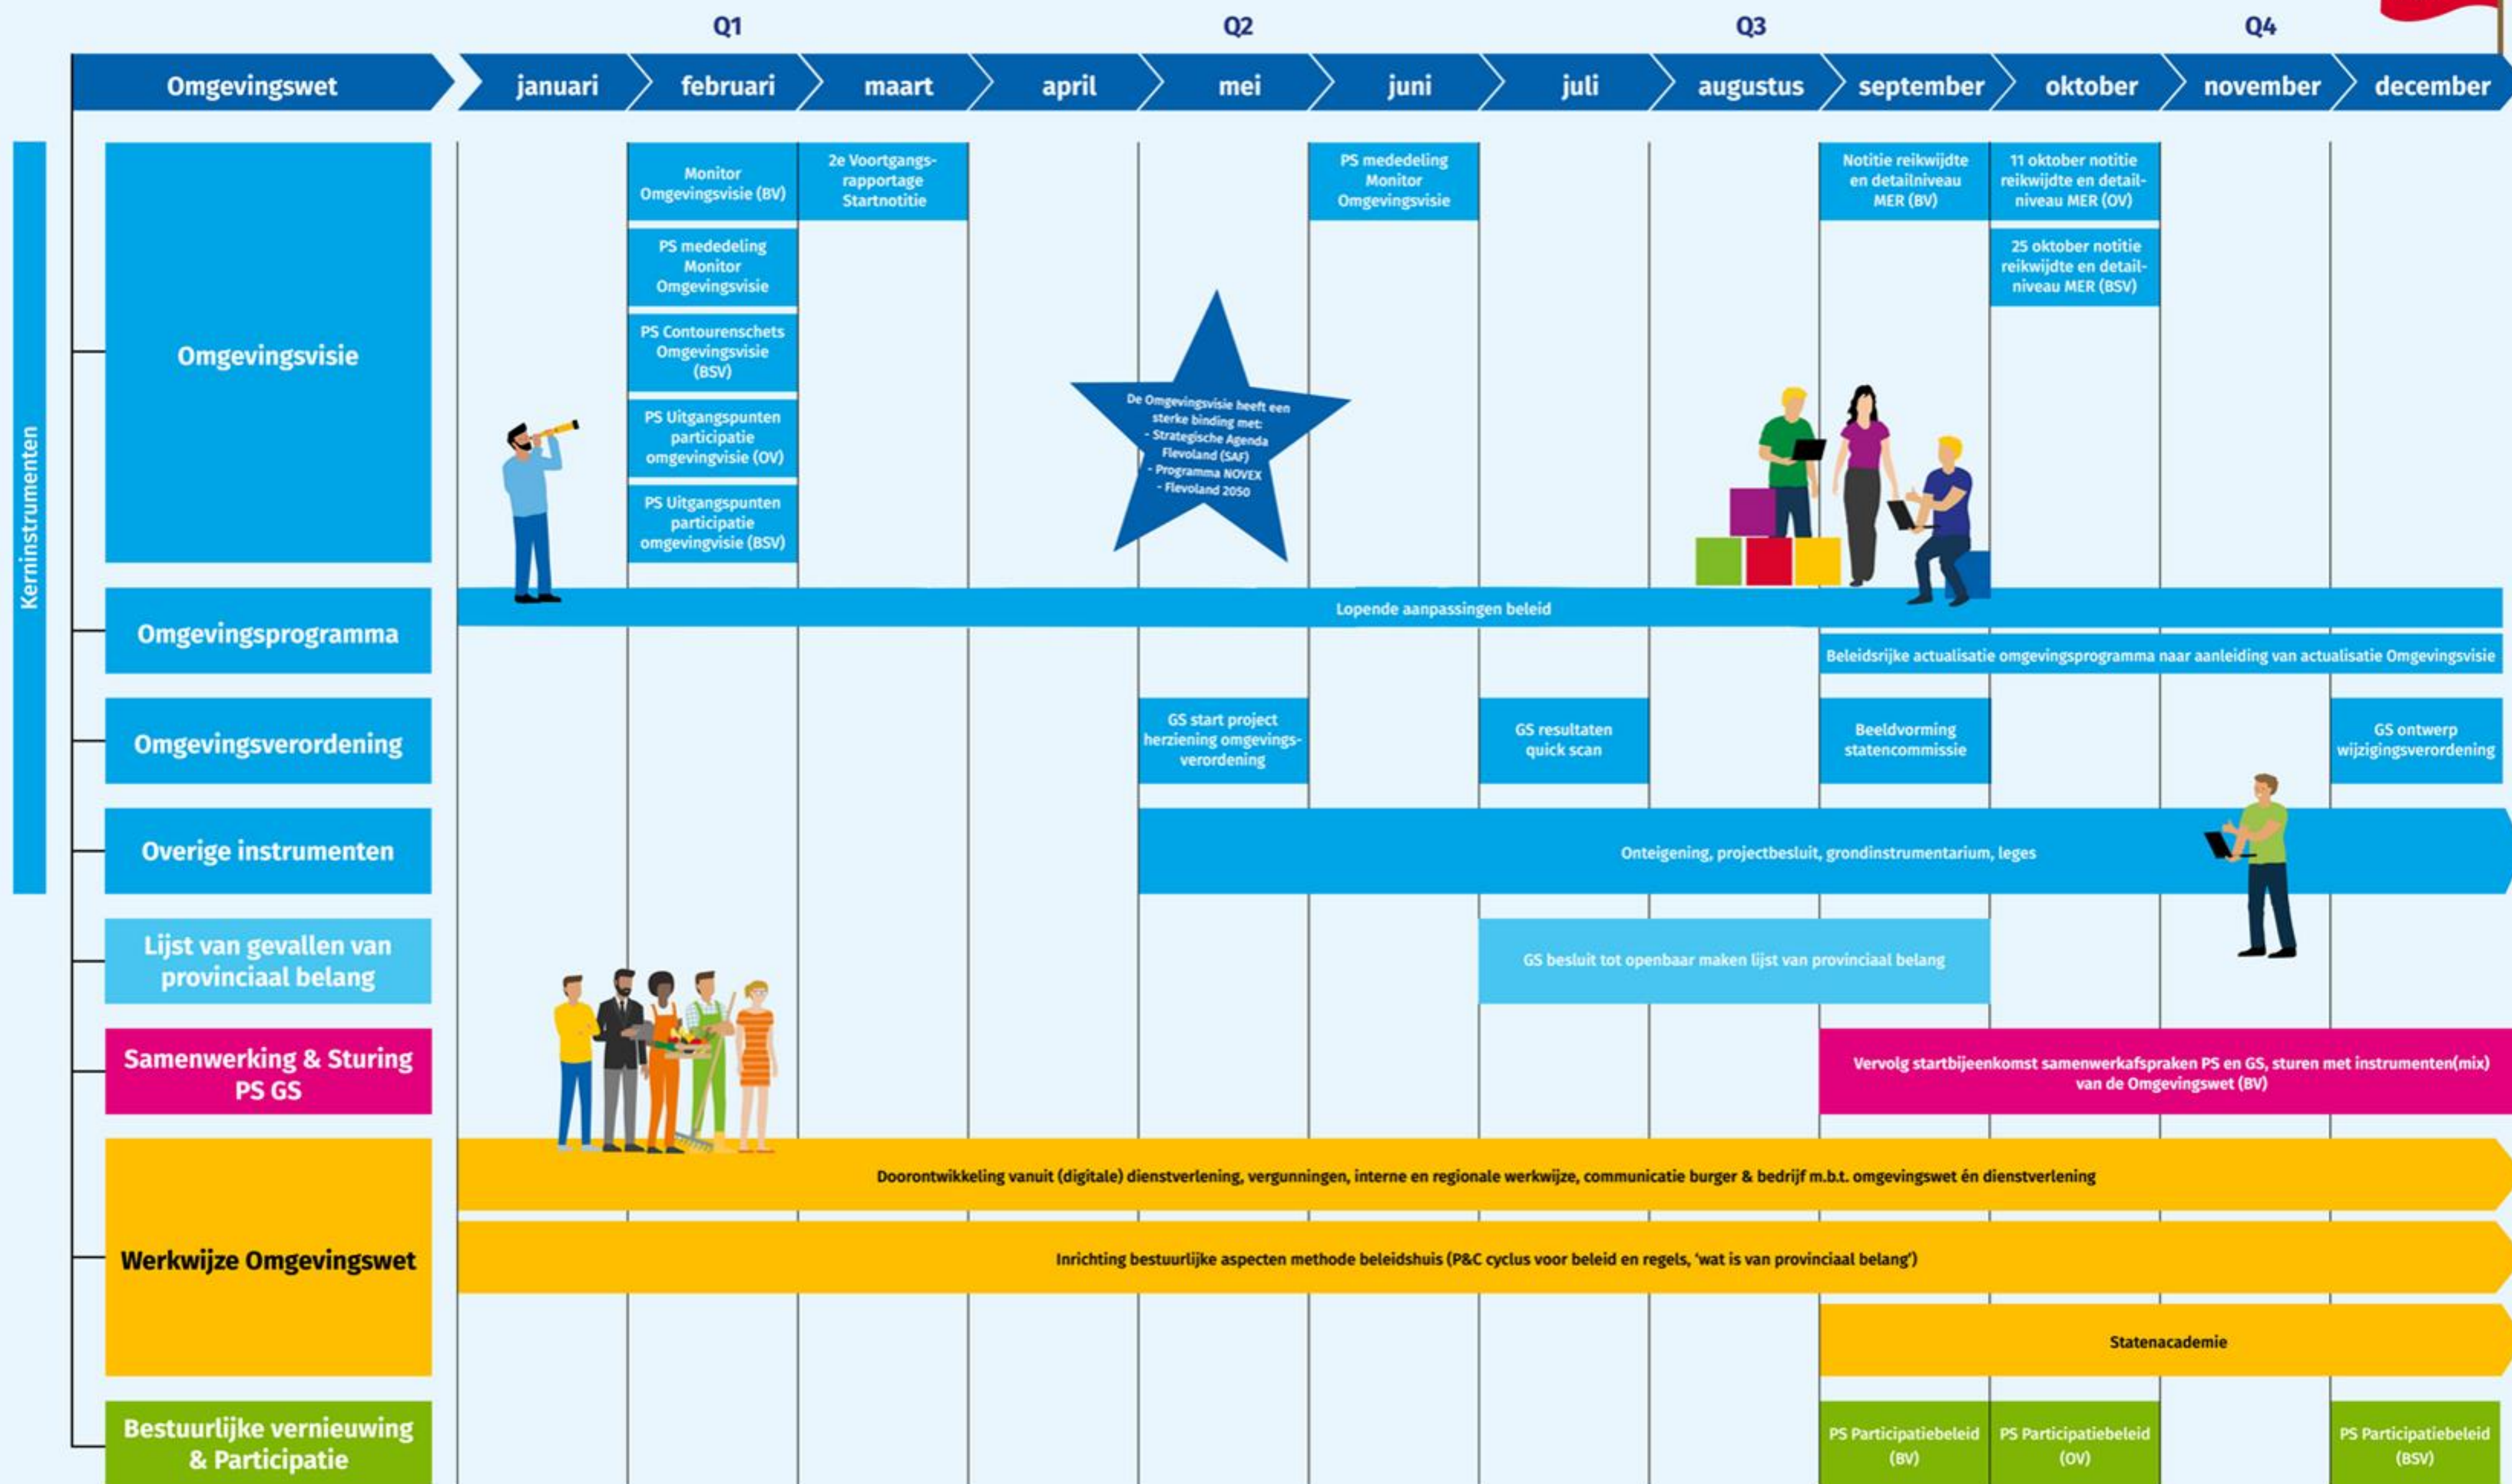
Q1 Q2 Q3 Q4

| Omgevingswet | januari | februari | maart | april | mei | juni | juli | augustus | september | oktober | november | december |
|---|---|---|---|---|---|---|---|---|---|---|---|---|

Kerninstrumenten

Omgevingsvisie

Monitor Omgevingsvisie (BV)

PS mededeling Monitor Omgevingsvisie

PS Contourenschets Omgevingsvisie (BSV)

PS Uitgangspunten participatie omgevingsvisie (OV)

PS Uitgangspunten participatie omgevingvisie (BSV)

2e Voortgangsrapportage Startnotitie

De Omgevingsvisie heeft een sterke binding met:
- Strategische Agenda Flevoland (SAF)
- Programma NOVEX
- Flevoland 2050

PS mededeling Monitor Omgevingsvisie

Notitie reikwijdte en detailniveau MER (BV)

11 oktober notitie reikwijdte en detailniveau MER (OV)

25 oktober notitie reikwijdte en detailniveau MER (BSV)

Omgevingsprogramma

Lopende aanpassingen beleid

Beleidsrijke actualisatie omgevingsprogramma naar aanleiding van actualisatie Omgevingsvisie

Omgevingsverordening

GS start project herziening omgevingsverordening

GS resultaten quick scan

Beeldvorming statencommissie

GS ontwerp wijzigingsverordening

Overige instrumenten

Onteigening, projectbesluit, grondinstrumentarium, leges

Lijst van gevallen van provinciaal belang

GS besluit tot openbaar maken lijst van provinciaal belang

Samenwerking & Sturing PS GS

Vervolg startbijeenkomst samenwerkafspraken PS en GS, sturen met instrumenten(mix) van de Omgevingswet (BV)

Werkwijze Omgevingswet

Doorontwikkeling vanuit (digitale) dienstverlening, vergunningen, interne en regionale werkwijze, communicatie burger & bedrijf m.b.t. omgevingswet én dienstverlening

Inrichting bestuurlijke aspecten methode beleidshuis (P&C cyclus voor beleid en regels, 'wat is van provinciaal belang')

Statenacademie

Bestuurlijke vernieuwing & Participatie

PS Participatiebeleid (BV)

PS Participatiebeleid (OV)

PS Participatiebeleid (BSV)